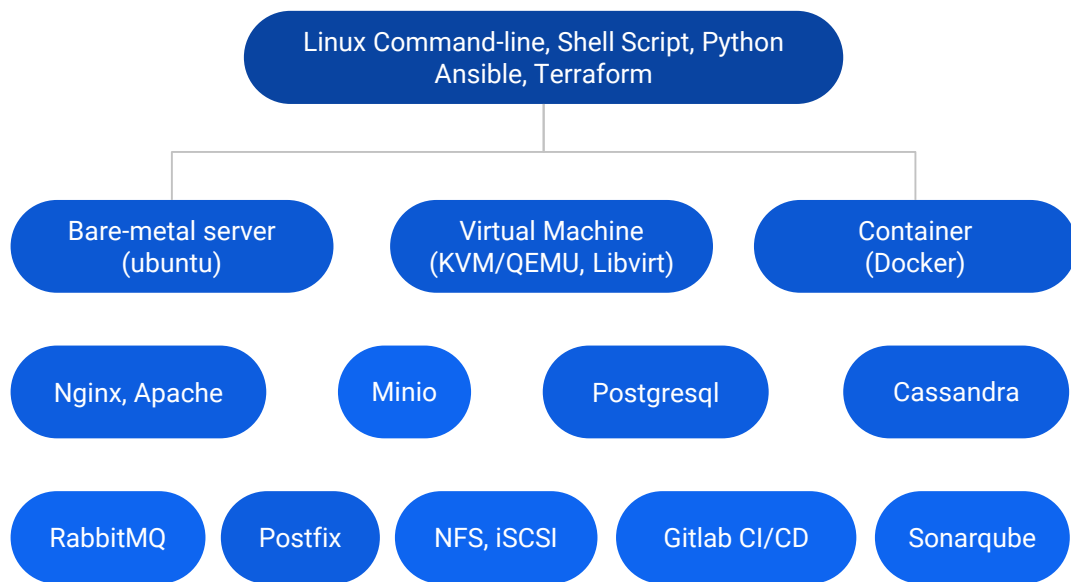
Linux Command-line, Shell Script, Python
Ansible, Terraform

Bare-metal server
(ubuntu)

Virtual Machine
(KVM/QEMU, Libvirt)

Container
(Docker)

Nginx, Apache

Minio

Postgresql

Cassandra

RabbitMQ

Postfix

NFS, iSCSI

Gitlab CI/CD

Sonarqube